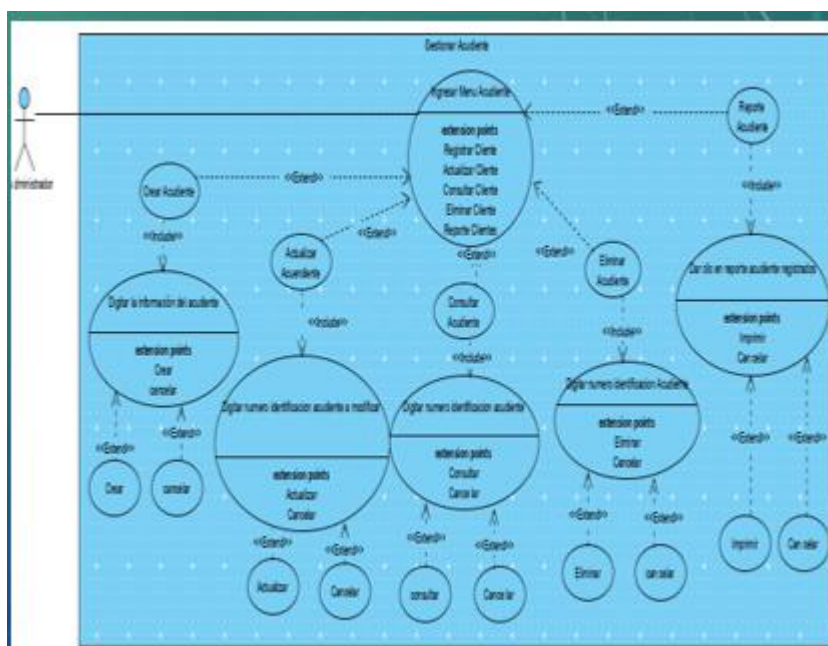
Gestionar Acudiente

dministrador

Ingresar Menu Acudiente

extension points
Registrar Cliente
Actualizar Cliente
Consultar Cliente
Eliminar Cliente
Reporte Clientes

<<Extend>>

Reporte Acudiente

<<Include>>

Dar clic en reporte acudiente registrados

extension points
Imprimir
Cancelar

<<Extend>>

<<Extend>>

Imprimir

Cancelar

Crear Acudiente

<<Extend>>

<<Include>>

Digitar la información del acudiente

extension points
Crear
cancelar

<<Extend>>

<<Extend>>

Crear

cancelar

Actualizar Acuendiente

<<Extend>>

<<Include>>

Digitar numero identificacion acudiente a modificar

extension points
Actualizar
Cancelar

<<Extend>>

<<Extend>>

Actualizar

Cancelar

<<Extend>>

Consultar Acudiente

<<Include>>

Digitar numero identificacion acudiente

extension points
Consultar
Cancelar

<<Extend>>

<<Extend>>

consultar

Cancelar

<<Extend>>

Eliminar Acudiente

<<Include>>

Digitar numero identificacion Acudiente

extension points
Eliminar
Cancelar

<<Extend>>

<<Extend>>

Eliminar

cancelar